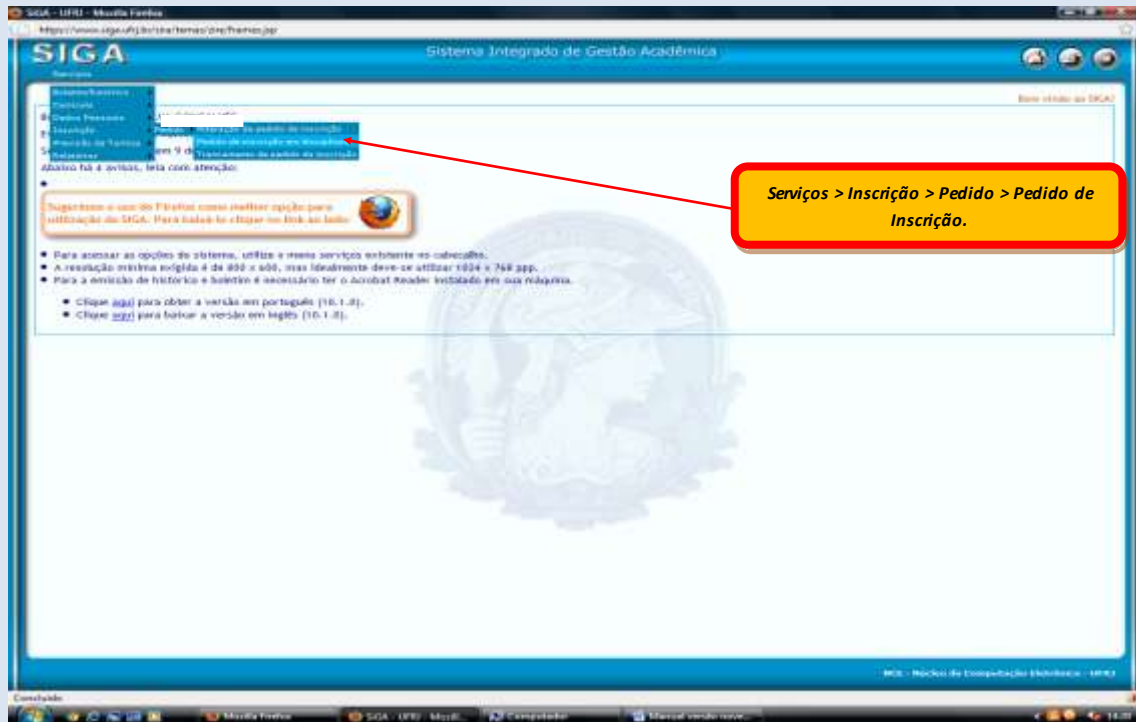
SIGA - UFRJ - Mozilla Firefox

https://www.siga.ufrj.br/sira/temas/zire/frames.jsp

SIGA

Sistema Integrado de Gestão Acadêmica

Serviços

Boletim/Histórico
Currículo
Dados Pessoais
Inscrição
Procura de Turmas
Relatórios

Pedido

Alteração do pedido de inscrição
Pedido de inscrição em disciplinas
Trancamento de pedido de inscrição

Bem vindo ao SIGA!

em 9 d

Abaixo há 4 avisos, leia com atenção:

Serviços > Inscrição > Pedido > Pedido de Inscrição.

Sugerimos o uso do Firefox como melhor opção para utilização do SIGA. Para baixá-lo clique no link ao lado.

• Para acessar as opções do sistema, utilize o menu serviços existente no cabeçalho.
• A resolução mínima exigida é de 800 x 600, mas idealmente deve-se utilizar 1024 x 768 ppp.
• Para a emissão de histórico e boletim é necessário ter o Acrobat Reader instalado em sua máquina.

• Clique aqui para obter a versão em português (10.1.3).
• Clique aqui para baixar a versão em inglês (10.1.3).

NCE - Núcleo de Computação Eletrônica - UFRJ

Concluído

Mozilla Firefox
SIGA - UFRJ - Mozill...
Computador
Manual versão nova...